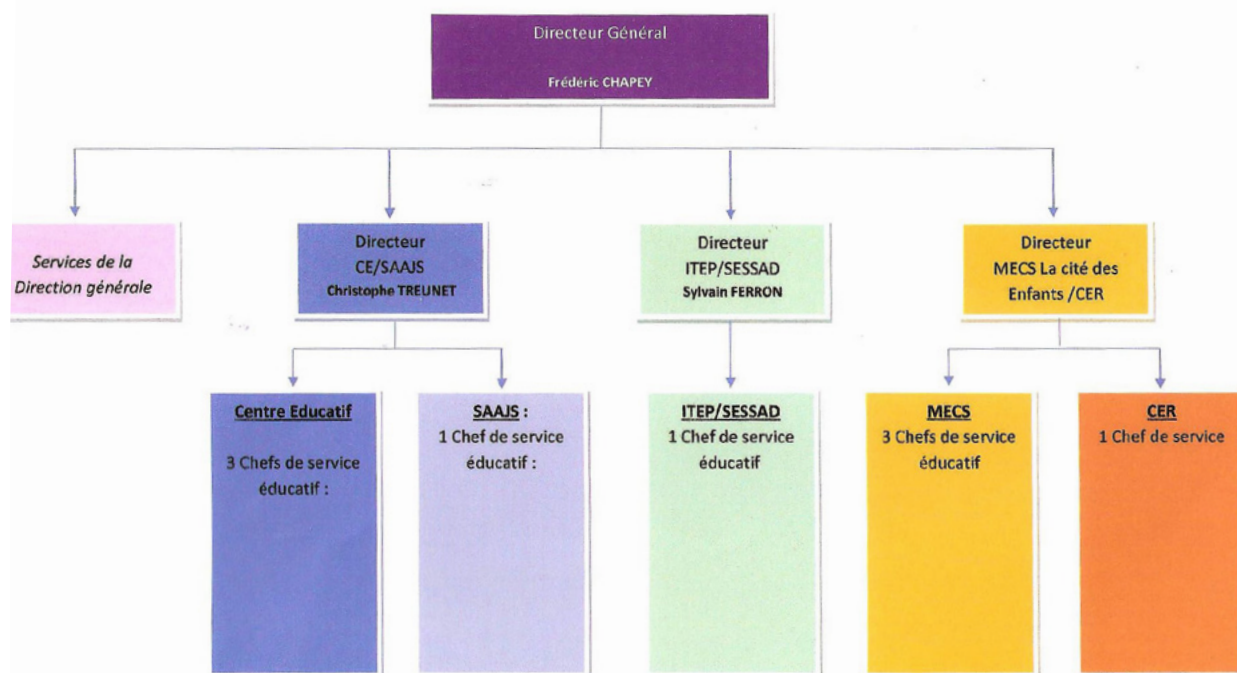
Directeur Général

Frédéric CHAPEY

Services de la Direction générale

Directeur
CE/SAAJS
Christophe TREUNET

Directeur
ITEP/SESSAD
Sylvain FERRON

Directeur
MECS La cité des Enfants /CER

Centre Educatif

3 Chefs de service éducatif :

SAAJS :
1 Chef de service éducatif :

ITEP/SESSAD
1 Chef de service éducatif

MECS
3 Chefs de service éducatif

CER
1 Chef de service